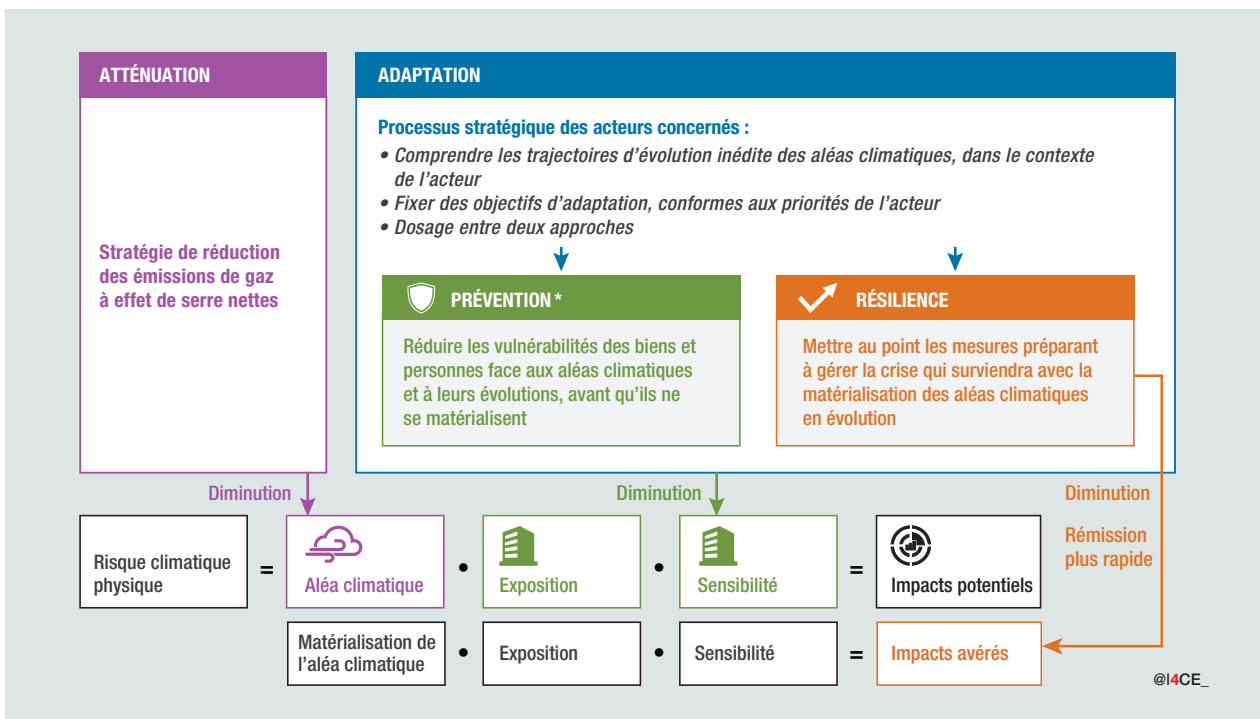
ATTÉNUATION

Stratégie de réduction des émissions de gaz à effet de serre nettes

ADAPTATION

Processus stratégique des acteurs concernés :

• Comprendre les trajectoires d'évolution inédite des aléas climatiques, dans le contexte de l'acteur
• Fixer des objectifs d'adaptation, conformes aux priorités de l'acteur
• Dosage entre deux approches

PRÉVENTION *

Réduire les vulnérabilités des biens et personnes face aux aléas climatiques et à leurs évolutions, avant qu'ils ne se matérialisent

RÉSILIENCE

Mettre au point les mesures préparant à gérer la crise qui surviendra avec la matérialisation des aléas climatiques en évolution

Diminution

Diminution

Diminution

Rémission plus rapide

Risque climatique physique = Aléa climatique • Exposition • Sensibilité = Impacts potentiels

Matérialisation de l'aléa climatique • Exposition • Sensibilité = Impacts avérés

@I4CE_